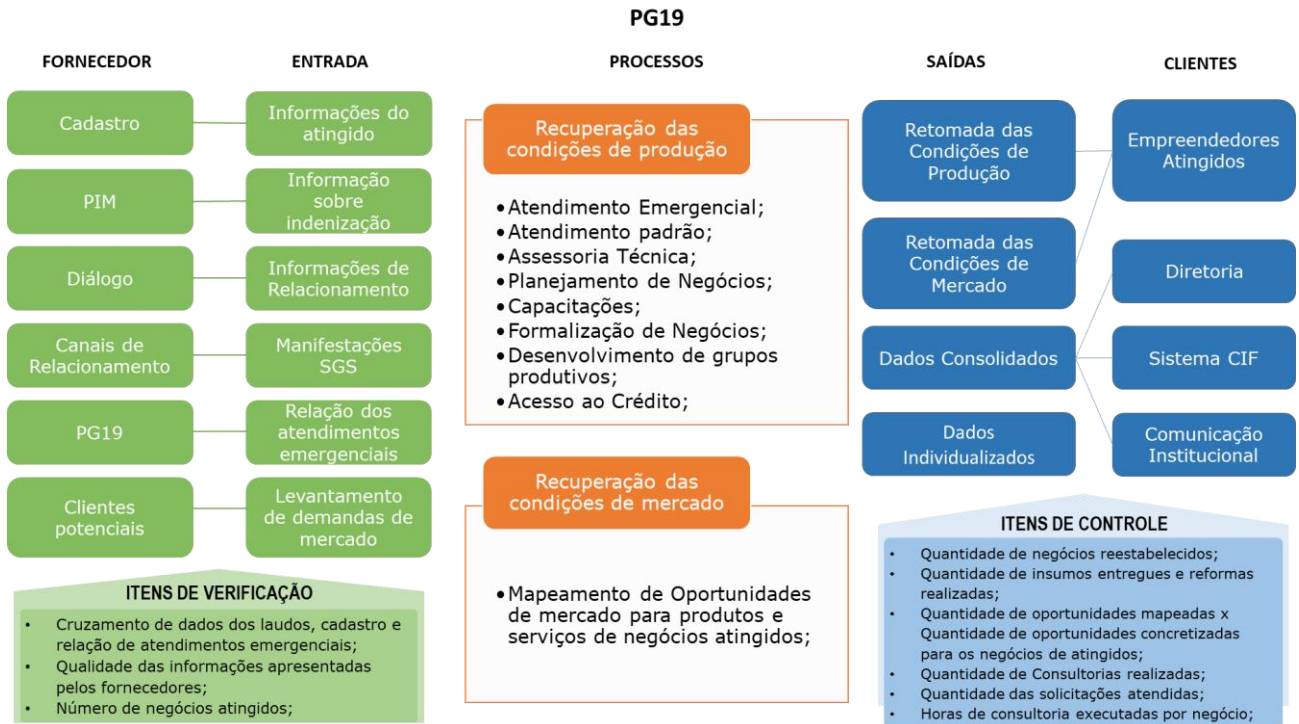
PG19

FORNECEDOR

Cadastro

PIM

Diálogo

Canais de Relacionamento

PG19

Clientes potenciais

ENTRADA

Informações do atingido

Informação sobre indenização

Informações de Relacionamento

Manifestações SGS

Relação dos atendimentos emergenciais

Levantamento de demandas de mercado

ITENS DE VERIFICAÇÃO

• Cruzamento de dados dos laudos, cadastro e relação de atendimentos emergenciais;
• Qualidade das informações apresentadas pelos fornecedores;
• Número de negócios atingidos;

PROCESSOS

Recuperação das condições de produção

• Atendimento Emergencial;
• Atendimento padrão;
• Assessoria Técnica;
• Planejamento de Negócios;
• Capacitações;
• Formalização de Negócios;
• Desenvolvimento de grupos produtivos;
• Acesso ao Crédito;

Recuperação das condições de mercado

• Mapeamento de Oportunidades de mercado para produtos e serviços de negócios atingidos;

SAÍDAS

Retomada das Condições de Produção

Retomada das Condições de Mercado

Dados Consolidados

Dados Individualizados

CLIENTES

Empreendedores Atingidos

Diretoria

Sistema CIF

Comunicação Institucional

ITENS DE CONTROLE

• Quantidade de negócios reestabelecidos;
• Quantidade de insumos entregues e reformas realizadas;
• Quantidade de oportunidades mapeadas x Quantidade de oportunidades concretizadas para os negócios de atingidos;
• Quantidade de Consultorias realizadas;
• Quantidade das solicitações atendidas;
• Horas de consultoria executadas por negócio;